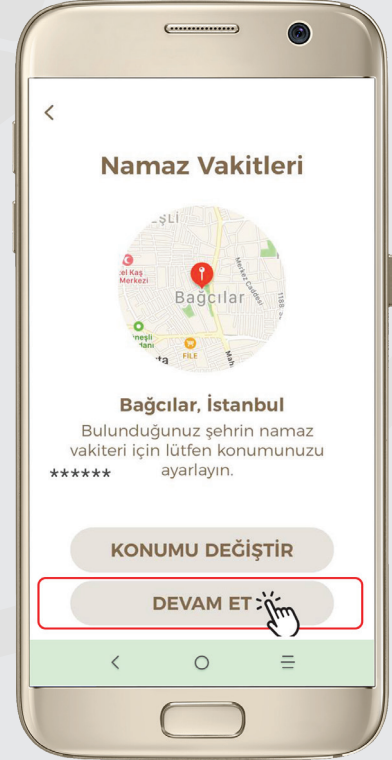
<

Namaz Vakitleri

ŞLİ
el Kaş Merkezi
Bağcılar
Merkez Caddesi
1188.
nesli
FİLE
Mah

Bağcılar, İstanbul

Bulunduğunuz şehrin namaz vakiteri için lütfen konumunuzu ayarlayın.

******

KONUMU DEĞİŞTİR

DEVAM ET

<   ○   ☰